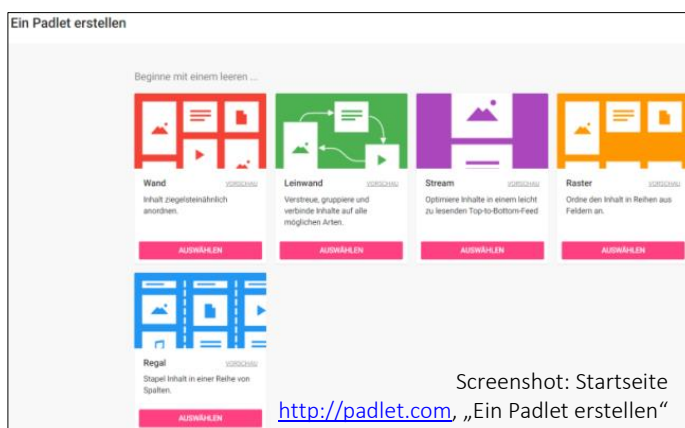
Ein Padlet erstellen

Beginne mit einem leeren ...

Wand VORSCHAU
Inhalt ziegelsteinähnlich anordnen.
AUSWÄHLEN

Leinwand VORSCHAU
Verstreue, gruppiere und verbinde Inhalte auf alle möglichen Arten.
AUSWÄHLEN

Stream VORSCHAU
Optimiere Inhalte in einem leicht zu lesenden Top-to-Bottom-Feed
AUSWÄHLEN

Raster VORSCHAU
Ordne den Inhalt in Reihen aus Feldern an.
AUSWÄHLEN

Regal VORSCHAU
Stapel Inhalt in einer Reihe von Spalten.
AUSWÄHLEN

Screenshot: Startseite
http://padlet.com, „Ein Padlet erstellen"